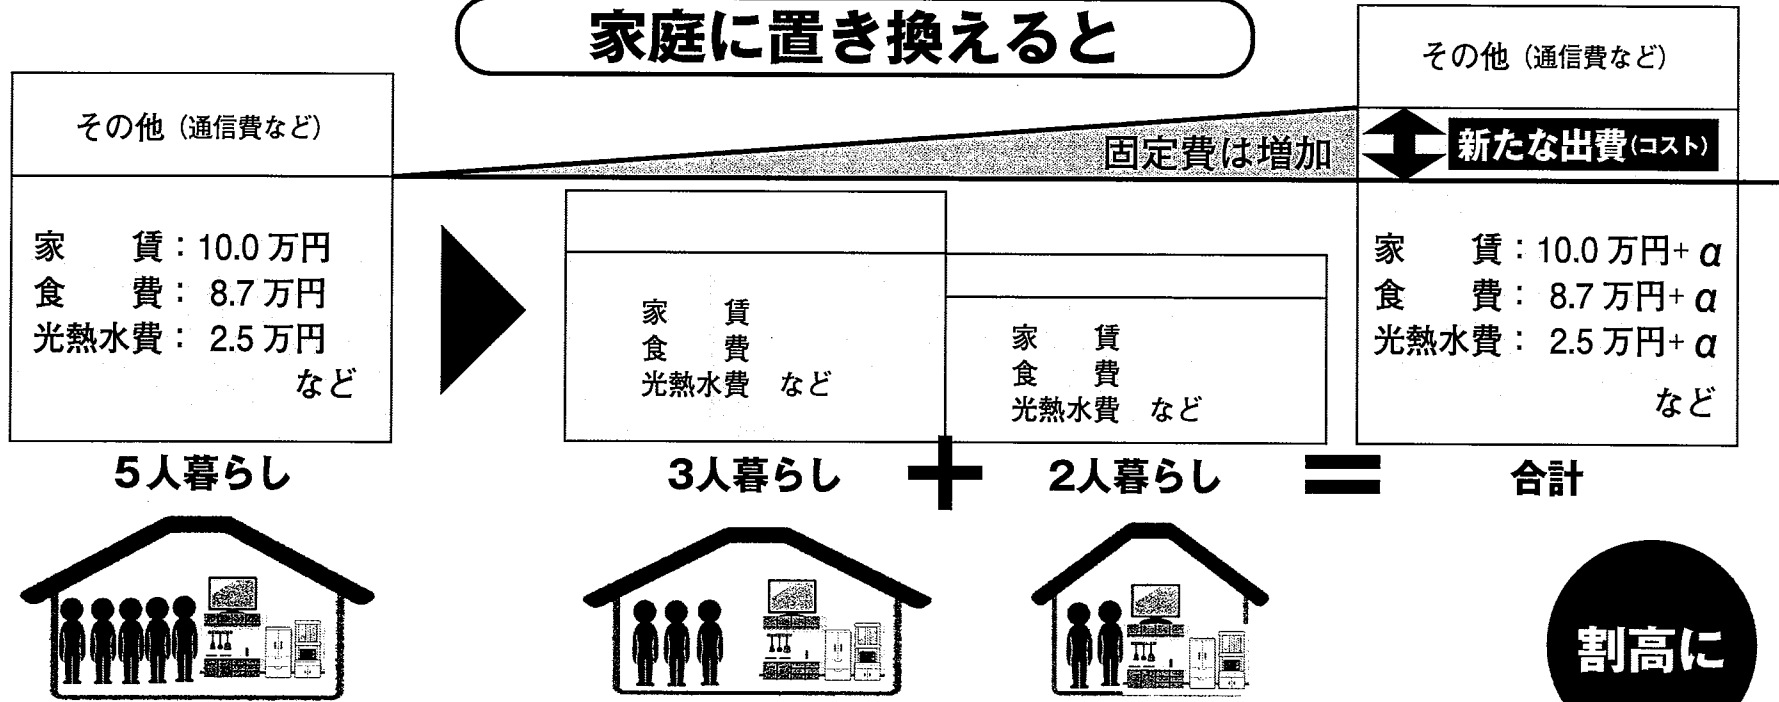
家庭に置き換えると

その他（通信費など）

家　賃：10.0 万円
食　費： 8.7 万円
光熱水費： 2.5 万円
など

5人暮らし

固定費は増加

家　賃
食　費
光熱水費　など

3人暮らし

＋

家　賃
食　費
光熱水費　など

2人暮らし

＝

その他（通信費など）

新たな出費（コスト）

家　賃：10.0 万円+ $\alpha$
食　費： 8.7 万円+ $\alpha$
光熱水費： 2.5 万円+ $\alpha$
など

合計

割高に